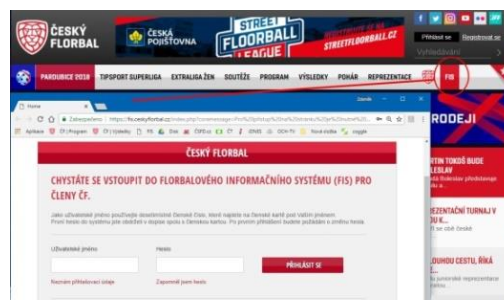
ČESKÝ FLORBAL

ČESKÁ POJIŠŤOVNA

STREET FLOORBALL LEAGUE

STREETFLOORBALL.CZ

Přihlásit se Registrovat se

Vyhledávání

PARDUBICE 2018 TIPSPORT SUPERLIGA EXTRALIGA ŽEN SOUTĚŽE PROGRAM VÝSLEDKY POHÁR REPREZENTACE FIS

Home

Zabezpečeno | https://fis.ceskyflorbal.cz/index.php?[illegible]

Aplikace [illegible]

ČESKÝ FLORBAL

CHYSTÁTE SE VSTOUPIT DO FLORBALOVÉHO INFORMAČNÍHO SYSTÉMU (FIS) PRO ČLENY ČF.

Jako uživatelské jméno použijete dostatečné členské číslo, které najdete na členské kartě pod Vaším jménem. Pokud heslo do systému ještě neznáte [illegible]

Uživatelské jméno

Heslo

PŘIHLÁSIT SE

Neznám přihlašovací údaje

Zapomněl jsem heslo

RODEJI

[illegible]TIN TOKOŠ BUDE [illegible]SLAV

REZENTAČNÍ TURNAJ V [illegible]U K...

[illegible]OUHOU CESTU, ŘÍKÁ